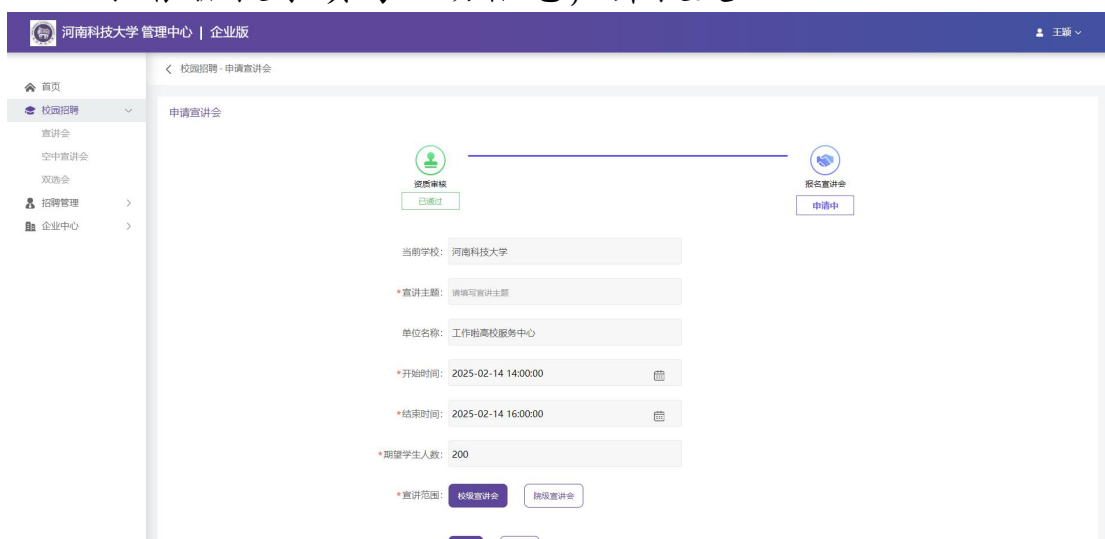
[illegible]

河南科技大学 管理中心 | 企业版

王颖

首页
校园招聘
宣讲会
空中宣讲会
双选会
招聘管理
企业中心

校园招聘 - 申请宣讲会

申请宣讲会

资质审核
已通过

报名宣讲会
申请中

当前学校: 河南科技大学

*宣讲主题: 请填写宣讲主题

单位名称: 工作啦高校服务中心

*开始时间: 2025-02-14 14:00:00

*结束时间: 2025-02-14 16:00:00

*期望学生人数: 200

*宣讲范围: 校级宣讲会 院级宣讲会